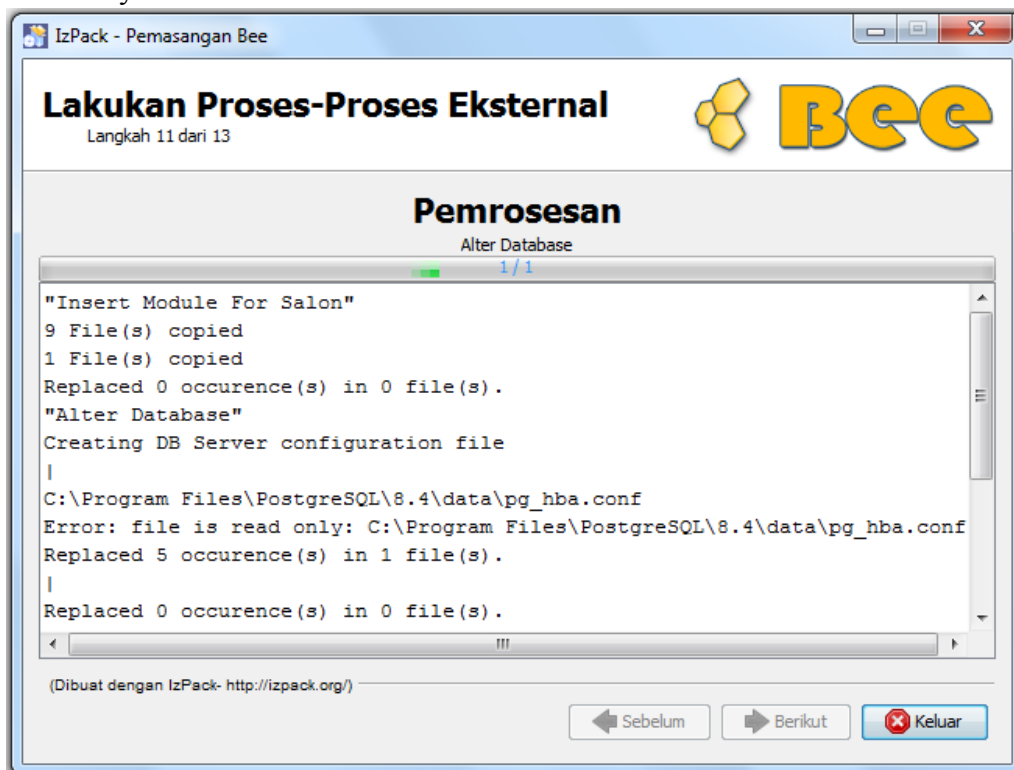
IzPack - Pemasangan Bee

Lakukan Proses-Proses Eksternal
Langkah 11 dari 13

Bee

Pemrosesan
Alter Database
1 / 1

"Insert Module For Salon"
9 File(s) copied
1 File(s) copied
Replaced 0 occurence(s) in 0 file(s).
"Alter Database"
Creating DB Server configuration file
|
C:\Program Files\PostgreSQL\8.4\data\pg_hba.conf
Error: file is read only: C:\Program Files\PostgreSQL\8.4\data\pg_hba.conf
Replaced 5 occurence(s) in 1 file(s).
|
Replaced 0 occurence(s) in 0 file(s).

(Dibuat dengan IzPack- http://izpack.org/)

Sebelum
Berikut
Keluar